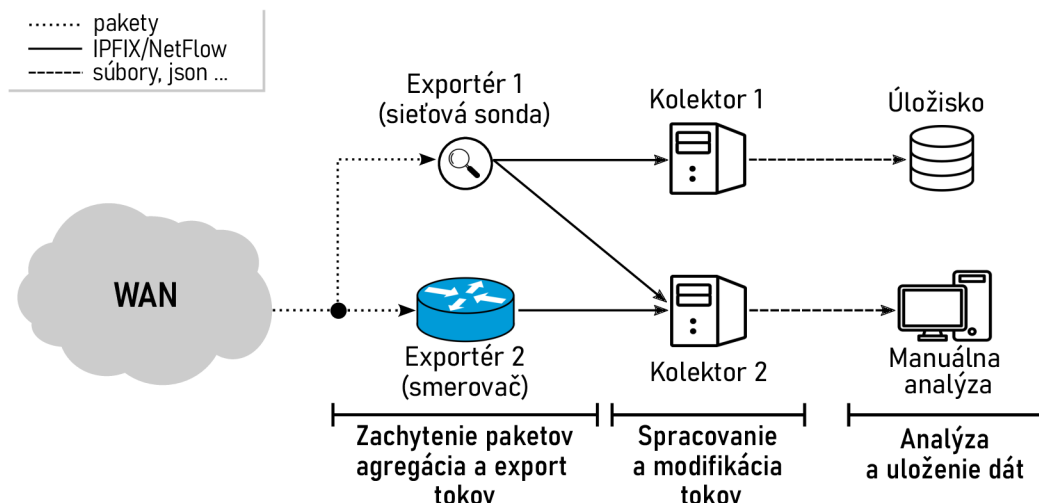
pakety
IPFIX/NetFlow
súbory, json ...

Exportér 1
(sieťová sonda)

Kolektor 1

Úložisko

WAN

Exportér 2
(smerovač)

Kolektor 2

Manuálna
analýza

Zachytenie paketov
agregácia a export
tokov

Spracovanie
a modifikácia
tokov

Analýza
a uloženie dát